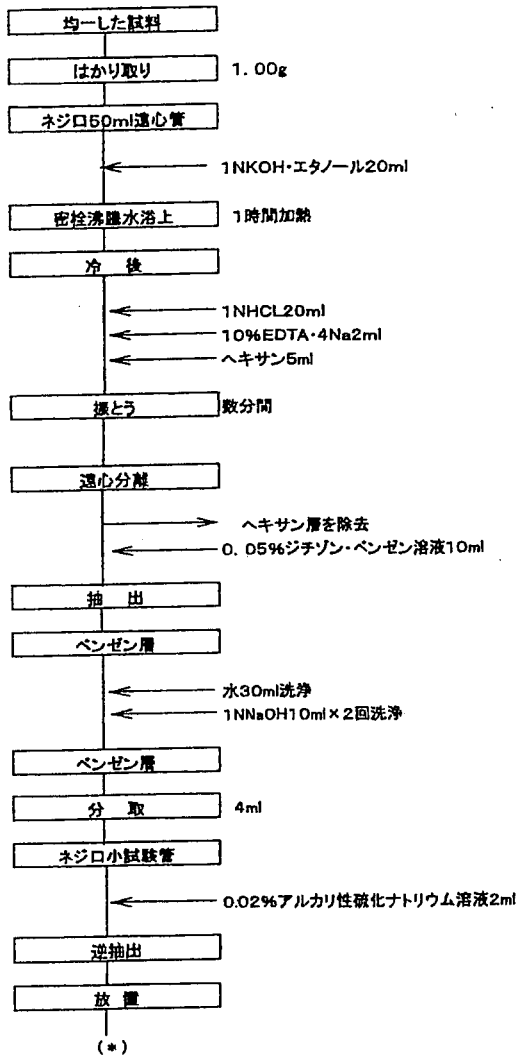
均一した試料

はかり取り　1．00g

ネジロ50ml遠心管

1NKOH・エタノール20ml

密栓沸騰水浴上　1時間加熱

冷　後

1NHCL20ml

10%EDTA・4Na2ml

ヘキサン5ml

振とう　数分間

遠心分離

ヘキサン層を除去

0．05%ジチゾン・ベンゼン溶液10ml

抽　出

ベンゼン層

水30ml洗浄

1NNaOH10ml×2回洗浄

ベンゼン層

分　取　4ml

ネジロ小試験管

0.02%アルカリ性硫化ナトリウム溶液2ml

逆抽出

放　置

(＊)